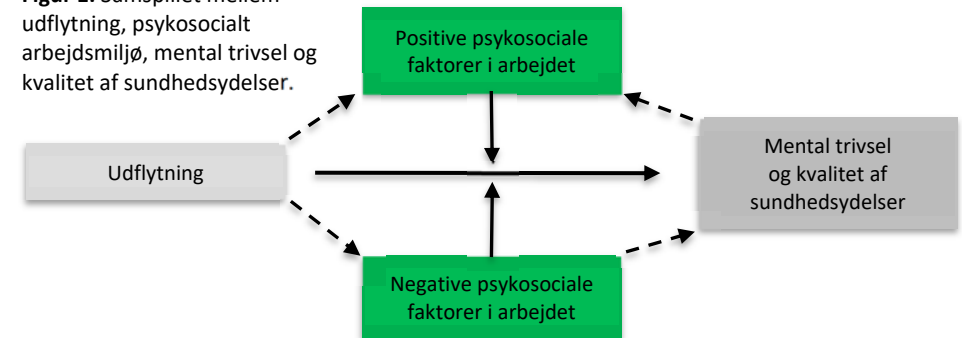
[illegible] udflytning, psykosocialt arbejdsmiljø, mental trivsel og kvalitet af sundhedsydelser.

Positive psykosociale faktorer i arbejdet

Udflytning

Mental trivsel og kvalitet af sundhedsydelser

Negative psykosociale faktorer i arbejdet